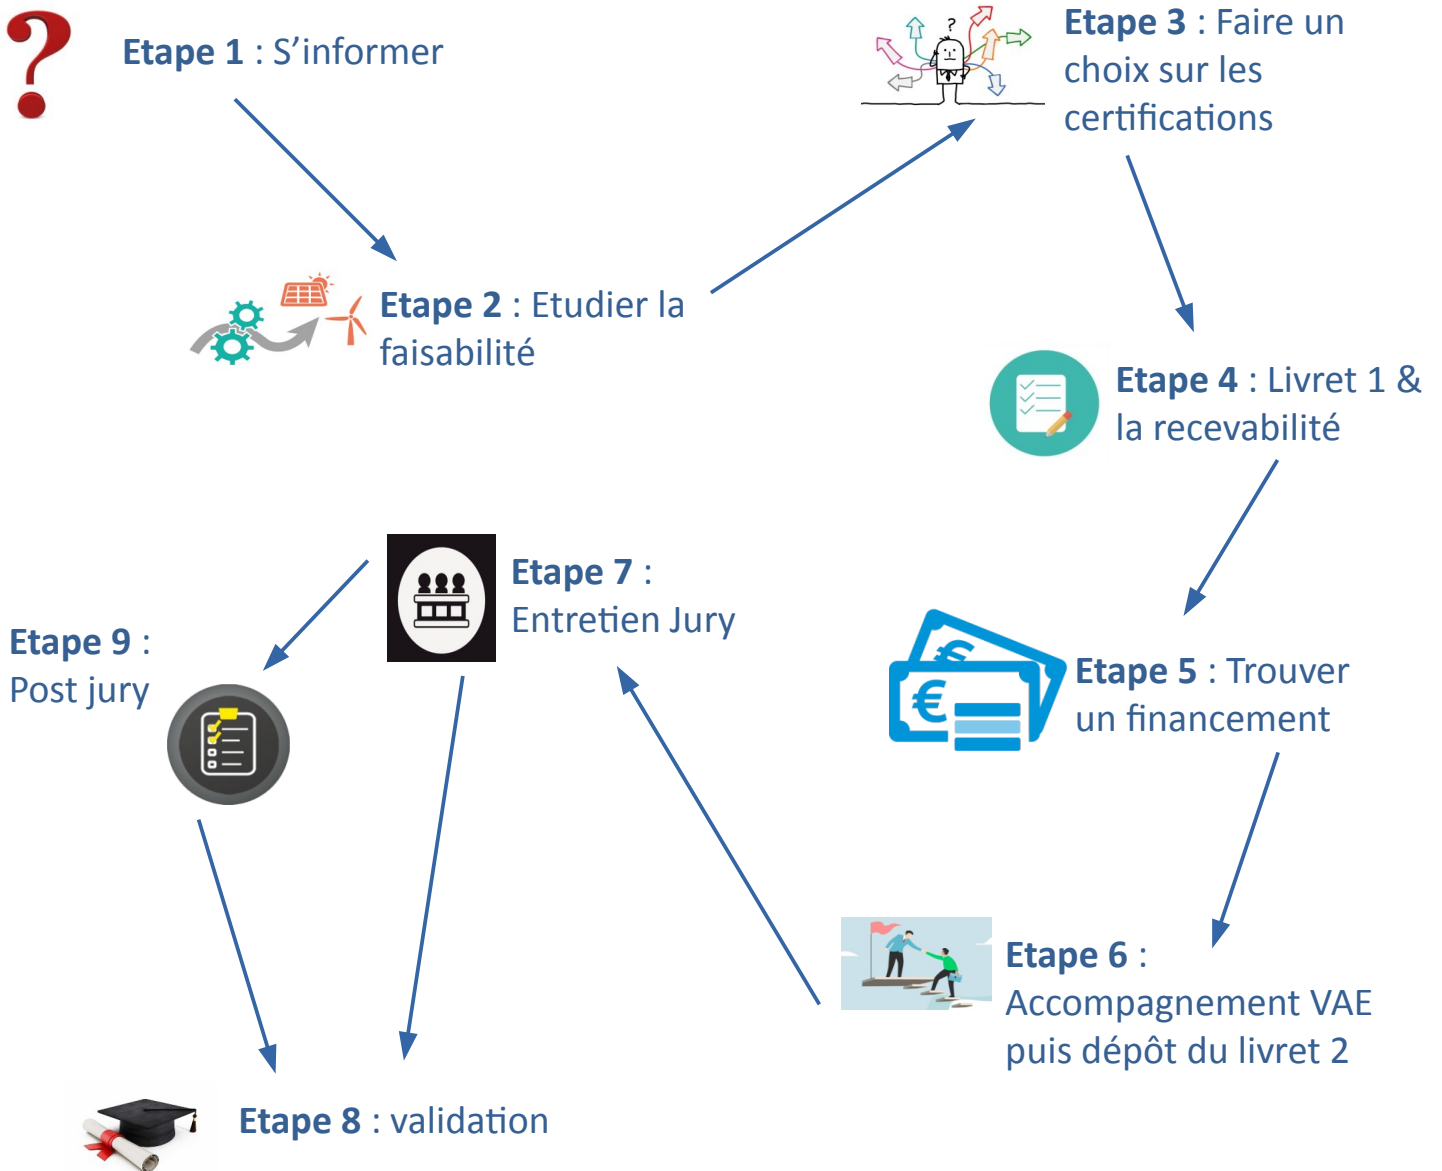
Etape 1 : S’informer

Etape 2 : Etudier la faisabilité

Etape 3 : Faire un choix sur les certifications

Etape 4 : Livret 1 & la recevabilité

Etape 5 : Trouver un financement

Etape 6 : Accompagnement VAE puis dépôt du livret 2

Etape 7 : Entretien Jury

Etape 9 : Post jury

Etape 8 : validation